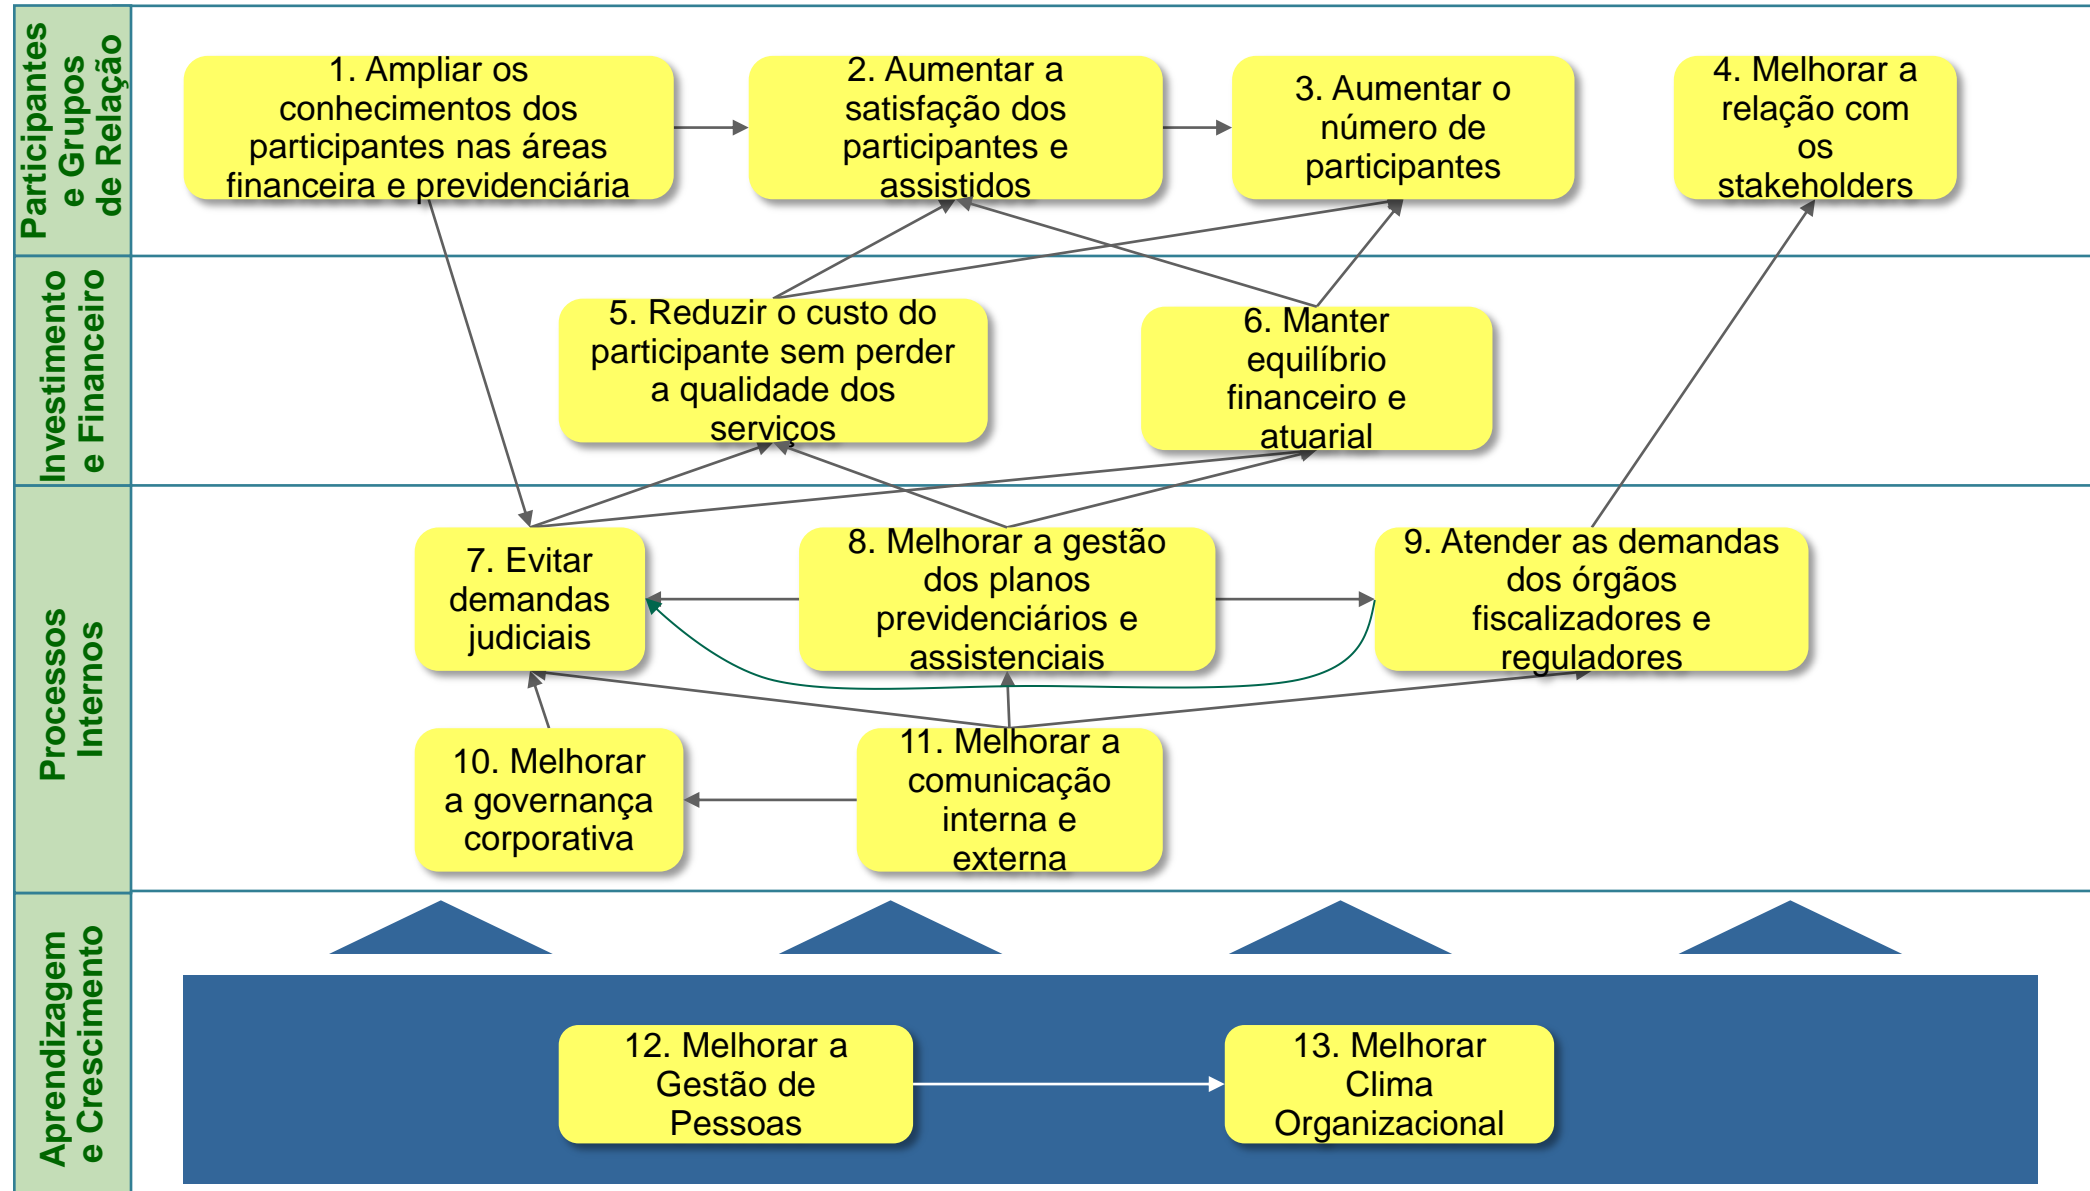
Participantes e Grupos de Relação

1. Ampliar os conhecimentos dos participantes nas áreas financeira e previdenciária

2. Aumentar a satisfação dos participantes e assistidos

3. Aumentar o número de participantes

4. Melhorar a relação com os stakeholders

Investimento e Financeiro

5. Reduzir o custo do participante sem perder a qualidade dos serviços

6. Manter equilíbrio financeiro e atuarial

Processos Internos

7. Evitar demandas judiciais

8. Melhorar a gestão dos planos previdenciários e assistenciais

9. Atender as demandas dos órgãos fiscalizadores e reguladores

10. Melhorar a governança corporativa

11. Melhorar a comunicação interna e externa

Aprendizagem e Crescimento

12. Melhorar a Gestão de Pessoas

13. Melhorar Clima Organizacional